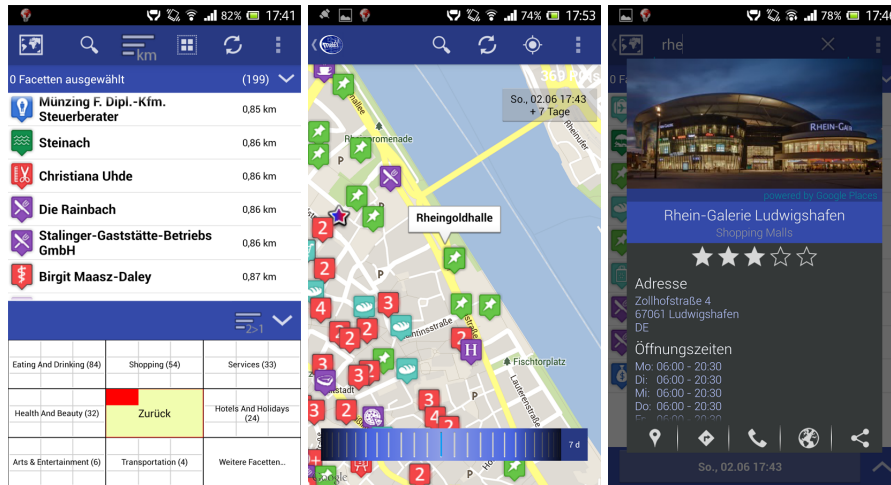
82% 17:41

km

0 Facetten ausgewählt (199)

Münzing F. Dipl.-Kfm. Steuerberater 0,85 km
Steinach 0,86 km
Christiana Uhde 0,86 km
Die Rainbach 0,86 km
Stalinger-Gaststätte-Betriebs GmbH 0,86 km
Birgit Maasz-Daley 0,87 km

2>1

| Eating And Drinking (84) | Shopping (54) | Services (33) |
|---|---|---|
| Health And Beauty (32) | Zurück | Hotels And Holidays (24) |
| Arts & Entertainment (6) | Transportation (4) | Weitere Facetten... |

74% 17:53

369 POIs
So., 02.06 17:43
+ 7 Tage

Rheinpromenade
Rheingoldhalle
Fischtorplatz
7 d

78% 17:41

rhe

powered by Google Places
Rhein-Galerie Ludwigshafen
Shopping Malls

Adresse
Zollhofstraße 4
67061 Ludwigshafen
DE

Öffnungszeiten
Mo: 06:00 - 20:30
Di: 06:00 - 20:30
Mi: 06:00 - 20:30
Do: 06:00 - 20:30

So., 02.06 17:43